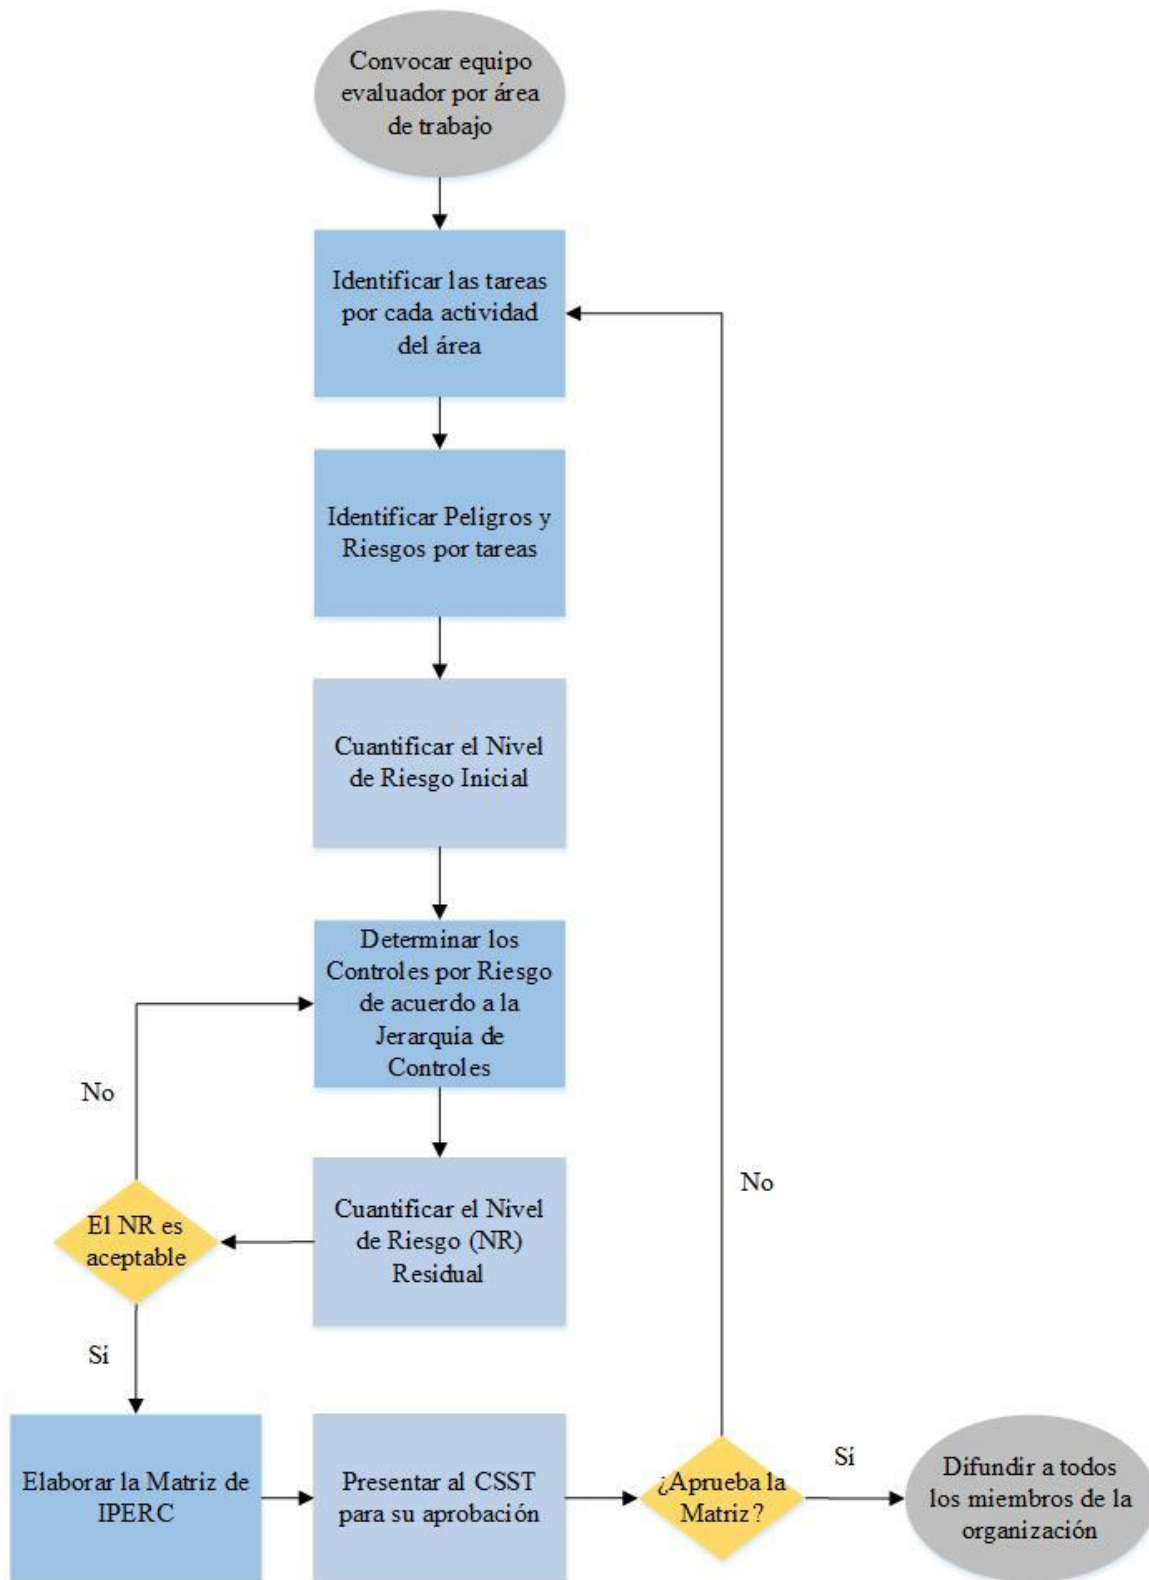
Convocar equipo evaluador por área de trabajo

Identificar las tareas por cada actividad del área

Identificar Peligros y Riesgos por tareas

Cuantificar el Nivel de Riesgo Inicial

Determinar los Controles por Riesgo de acuerdo a la Jerarquía de Controles

No

Cuantificar el Nivel de Riesgo (NR) Residual

El NR es aceptable

Si

No

Elaborar la Matriz de IPERC

Presentar al CSST para su aprobación

¿Aprueba la Matriz?

Si

Difundir a todos los miembros de la organización